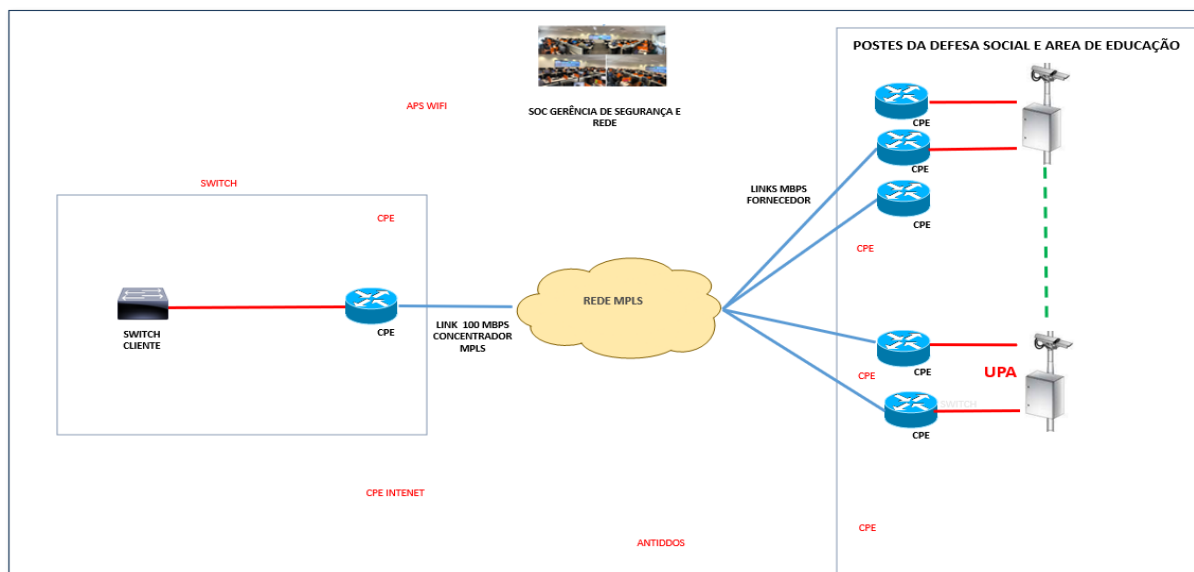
SOC GERÊNCIA DE SEGURANÇA E REDE

APS WIFI

SWITCH

CPE

SWITCH CLIENTE

CPE

LINK 100 MBPS CONCENTRADOR MPLS

REDE MPLS

LINKS MBPS FORNECEDOR

POSTES DA DEFESA SOCIAL E AREA DE EDUCAÇÃO

CPE

CPE

CPE

CPE

CPE

CPE

UPA

SWITCH

CPE

CPE INTENET

ANTIDDOS

CPE